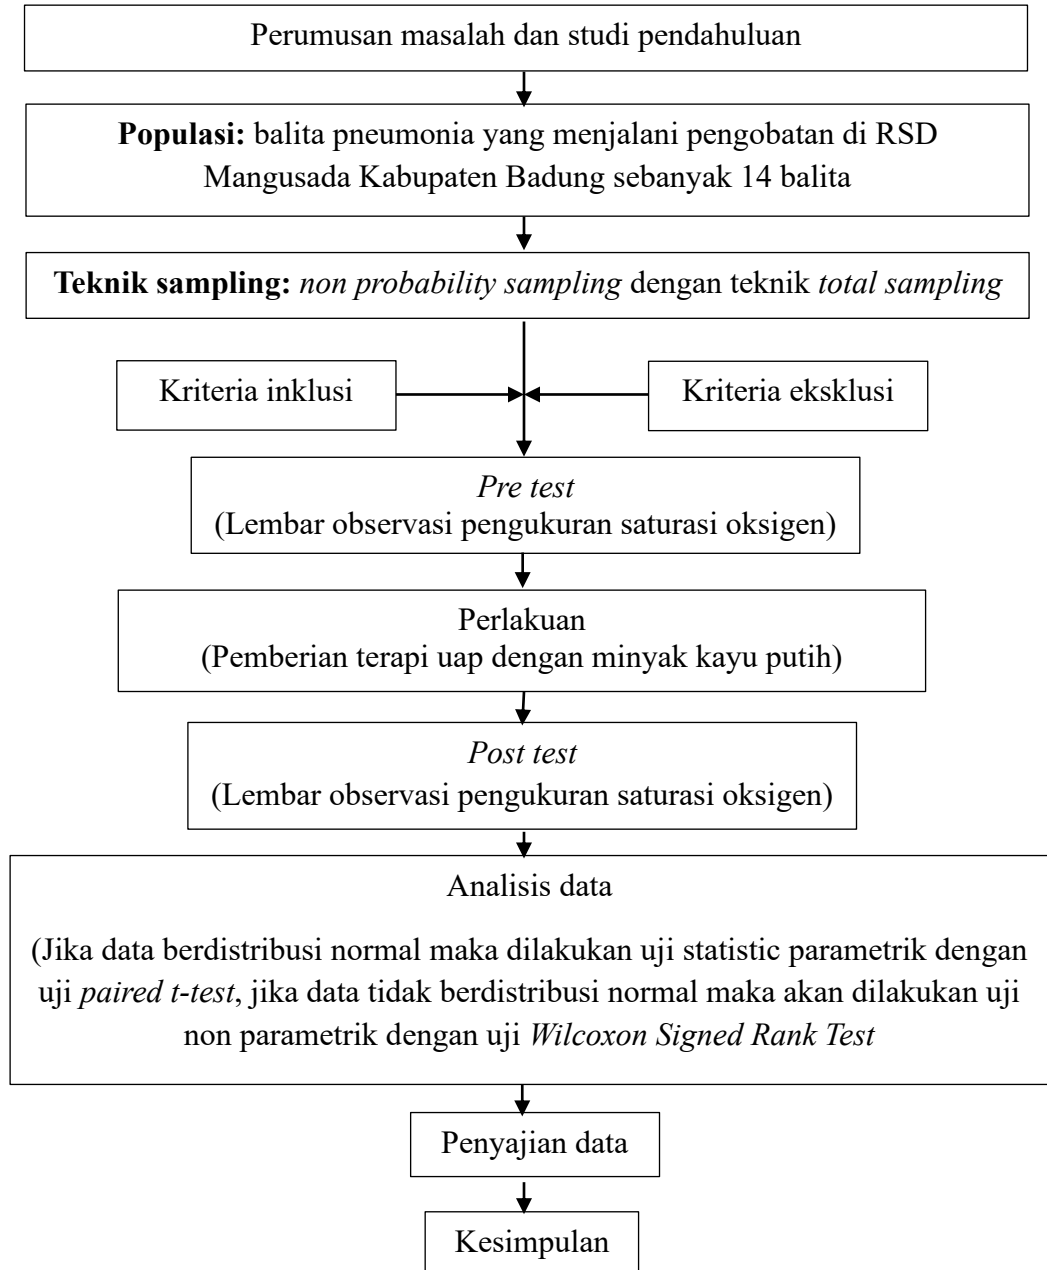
Perumusan masalah dan studi pendahuluan

**Populasi:** balita pneumonia yang menjalani pengobatan di RSD Mangusada Kabupaten Badung sebanyak 14 balita

**Teknik sampling:** *non probability sampling* dengan teknik *total sampling*

Kriteria inklusi

Kriteria eksklusi

*Pre test*
(Lembar observasi pengukuran saturasi oksigen)

Perlakuan
(Pemberian terapi uap dengan minyak kayu putih)

*Post test*
(Lembar observasi pengukuran saturasi oksigen)

Analisis data

(Jika data berdistribusi normal maka dilakukan uji statistic parametrik dengan uji *paired t-test*, jika data tidak berdistribusi normal maka akan dilakukan uji non parametrik dengan uji *Wilcoxon Signed Rank Test*

Penyajian data

Kesimpulan